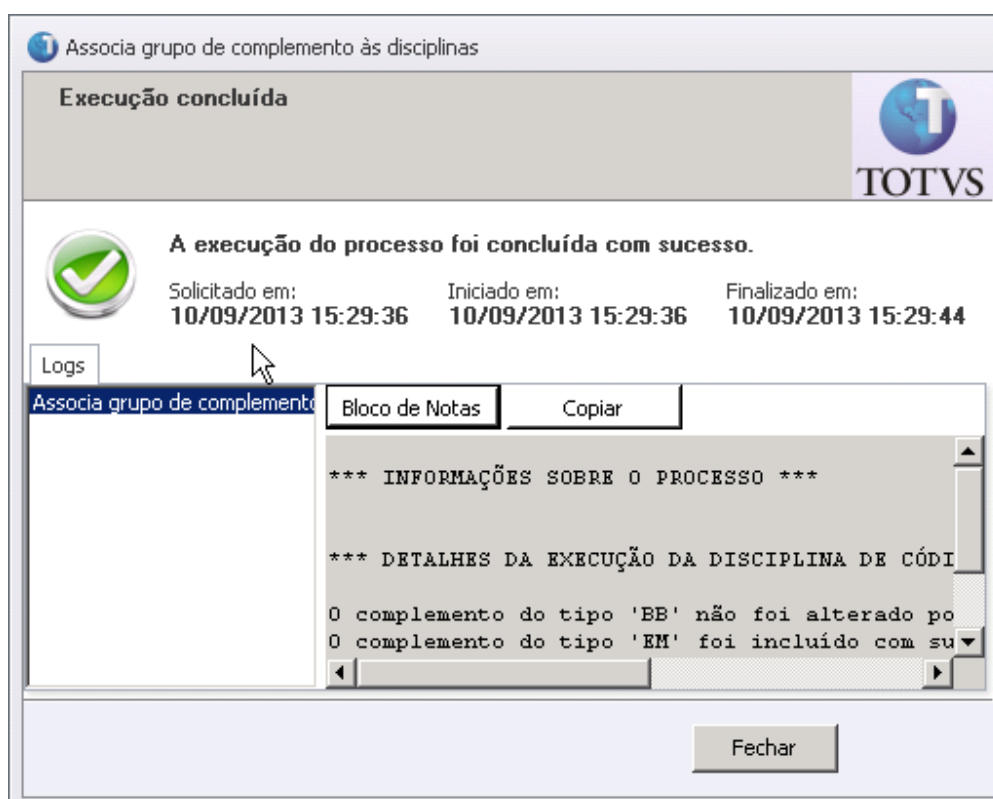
Associa grupo de complemento às disciplinas

Execução concluída

TOTVS

A execução do processo foi concluída com sucesso.

Solicitado em:
10/09/2013 15:29:36

Iniciado em:
10/09/2013 15:29:36

Finalizado em:
10/09/2013 15:29:44

Logs

Associa grupo de complemento

Bloco de Notas

Copiar

*** INFORMAÇÕES SOBRE O PROCESSO ***

*** DETALHES DA EXECUÇÃO DA DISCIPLINA DE CÓDI

O complemento do tipo 'BB' não foi alterado po
O complemento do tipo 'EM' foi incluído com su

Fechar